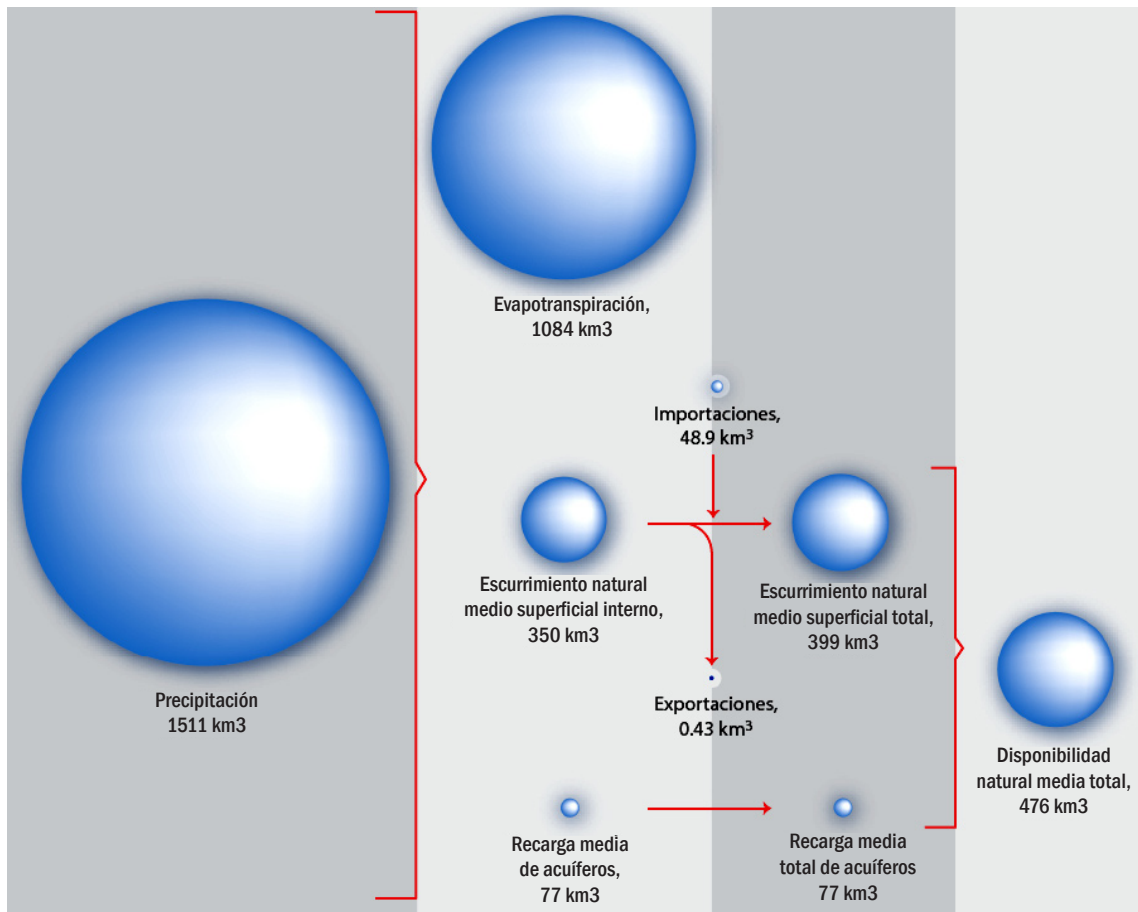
Evapotranspiración, 1084 km3

Importaciones, 48.9 km$^3$

Precipitación 1511 km3

Escurrimiento natural medio superficial interno, 350 km3

Escurrimiento natural medio superficial total, 399 km3

Exportaciones, 0.43 km$^3$

Disponibilidad natural media total, 476 km3

Recarga media de acuíferos, 77 km3

Recarga media total de acuíferos 77 km3